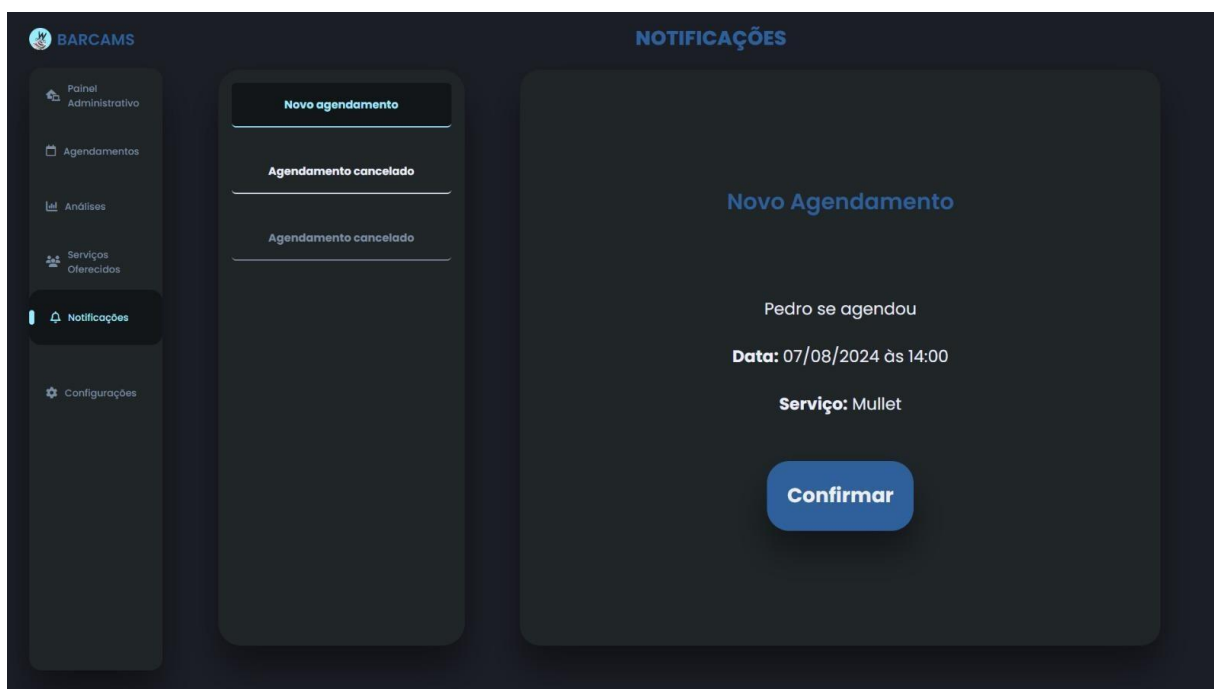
BARCAMS

NOTIFICAÇÕES

Painel Administrativo

Agendamentos

Análises

Serviços Oferecidos

Notificações

Configurações

Novo agendamento

Agendamento cancelado

Agendamento cancelado

Novo Agendamento

Pedro se agendou

**Data:** 07/08/2024 às 14:00

**Serviço:** Mullet

Confirmar